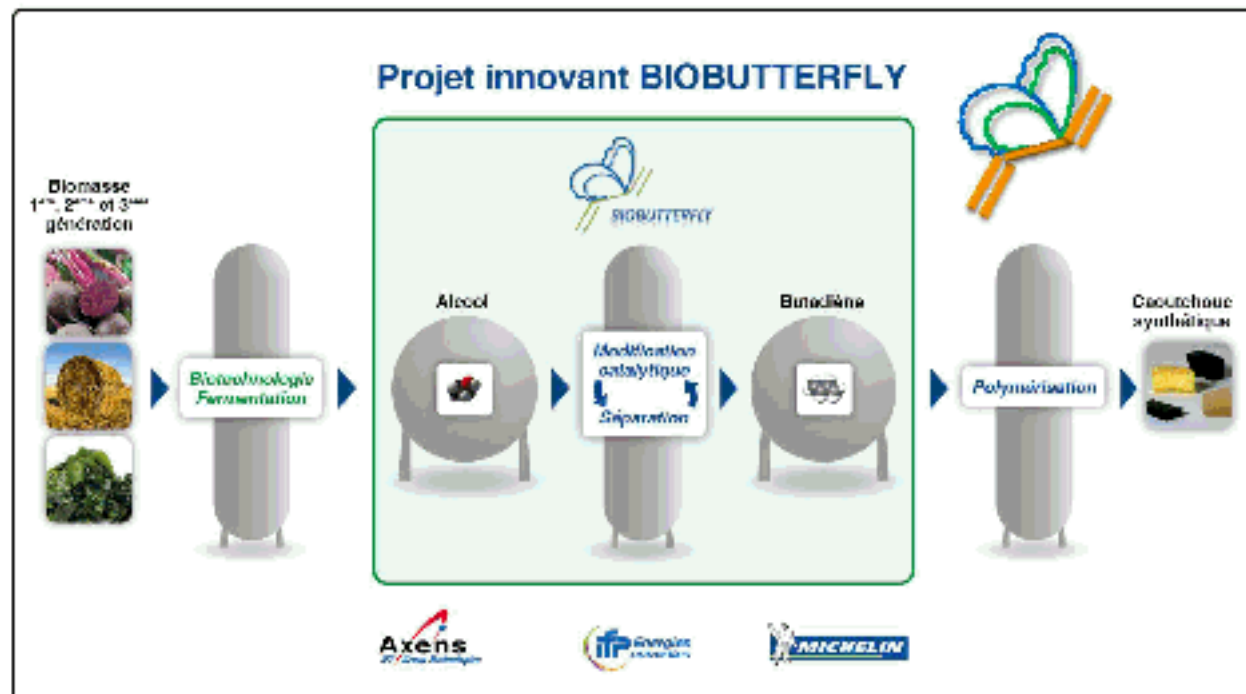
Projet innovant BIOBUTTERFLY

Biomasse
$1^{ère}$, $2^{ème}$ et $3^{ème}$ génération

Biotechnologie
Fermentation

BIOBUTTERFLY

Alcool

Modification catalytique
Séparation

Butadiène

Polymérisation

Caoutchouc synthétique

Axens
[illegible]

ifp Énergies nouvelles

MICHELIN